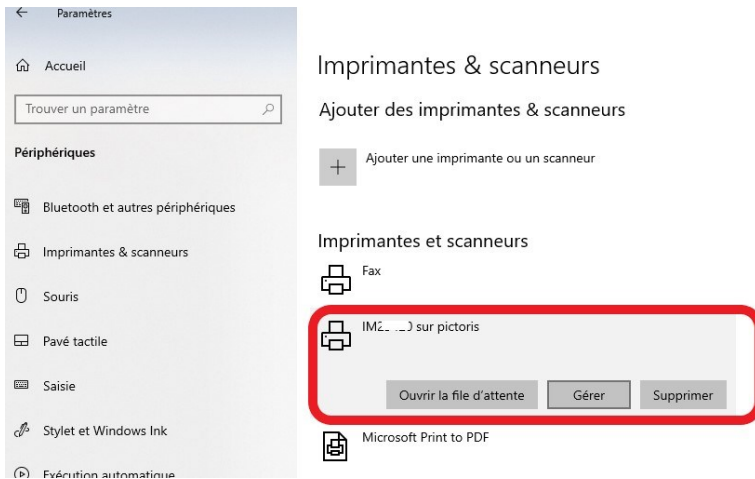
Paramètres

Accueil

Trouver un paramètre

Périphériques

Bluetooth et autres périphériques

Imprimantes & scanneurs

Souris

Pavé tactile

Saisie

Stylet et Windows Ink

Exécution automatique

Imprimantes & scanneurs

Ajouter des imprimantes & scanneurs

Ajouter une imprimante ou un scanneur

Imprimantes et scanneurs

Fax

IM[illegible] sur pictoris

Ouvrir la file d'attente

Gérer

Supprimer

Microsoft Print to PDF